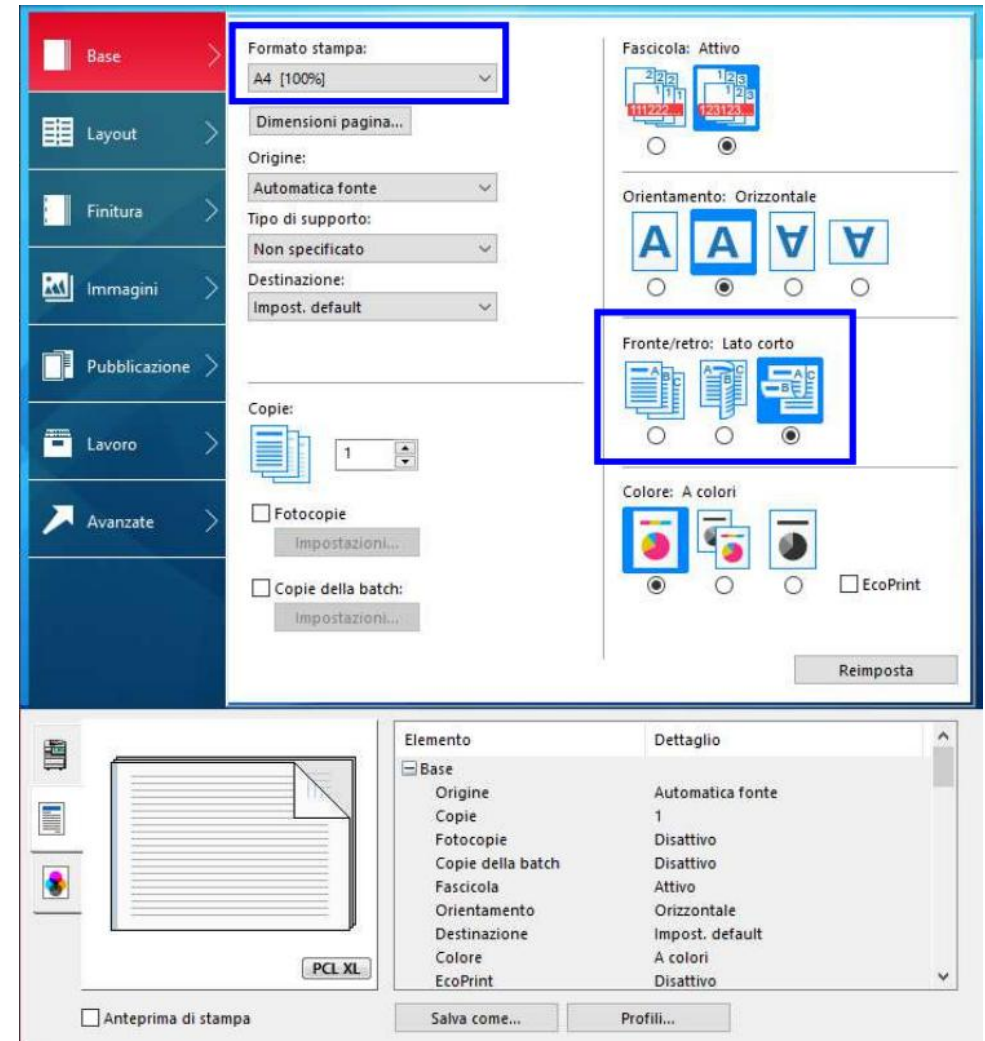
Base

Layout

Finitura

Immagini

Pubblicazione

Lavoro

Avanzate

Formato stampa:
A4 [100%]

Dimensioni pagina...

Origine:
Automatica fonte

Tipo di supporto:
Non specificato

Destinazione:
Impost. default

Copie:
1

Fotocopie
Impostazioni...

Copie della batch:
Impostazioni...

Fascicola: Attivo

Orientamento: Orizzontale

Fronte/retro: Lato corto

Colore: A colori

EcoPrint

Reimposta

PCL XL

| Elemento | Dettaglio |
|---|---|
| Base | |
| Origine | Automatica fonte |
| Copie | 1 |
| Fotocopie | Disattivo |
| Copie della batch | Disattivo |
| Fascicola | Attivo |
| Orientamento | Orizzontale |
| Destinazione | Impost. default |
| Colore | A colori |
| EcoPrint | Disattivo |

Anteprima di stampa

Salva come...

Profili...